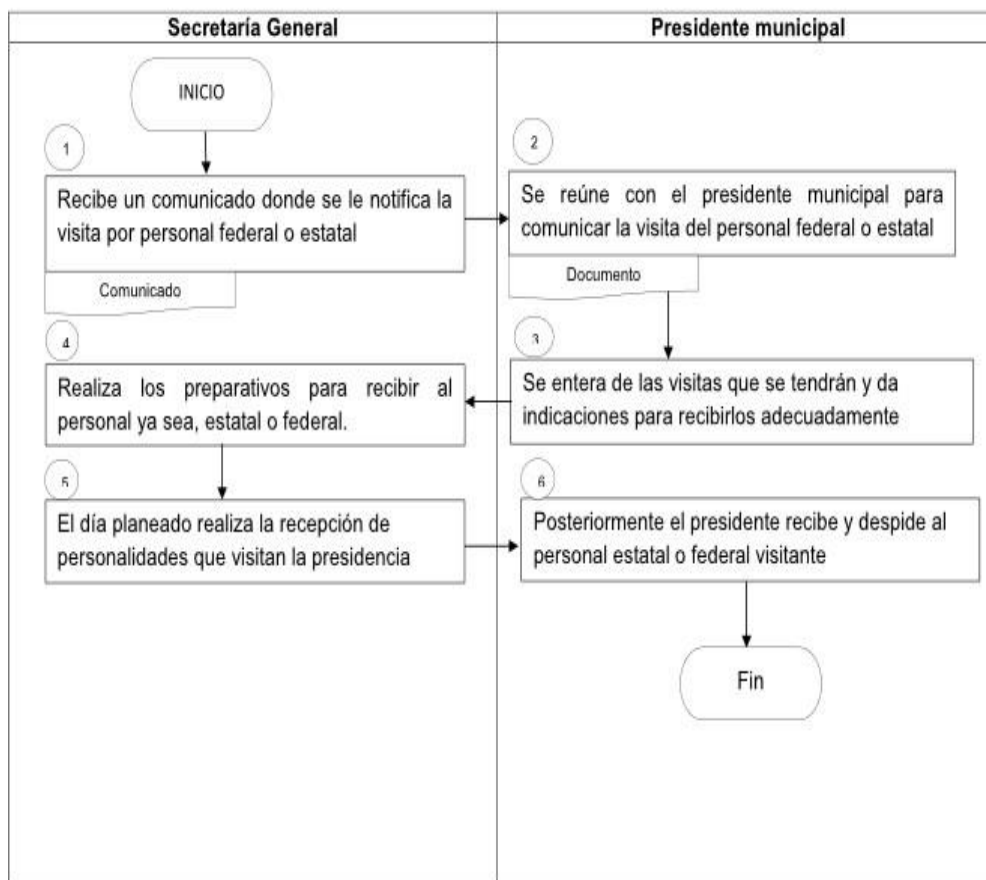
| Secretaría General | Presidente municipal |
|---|---|

INICIO

1

Recibe un comunicado donde se le notifica la visita por personal federal o estatal

Comunicado

2

Se reúne con el presidente municipal para comunicar la visita del personal federal o estatal

Documento

3

Se entera de las visitas que se tendrán y da indicaciones para recibirlos adecuadamente

4

Realiza los preparativos para recibir al personal ya sea, estatal o federal.

5

El día planeado realiza la recepción de personalidades que visitan la presidencia

6

Posteriormente el presidente recibe y despide al personal estatal o federal visitante

Fin